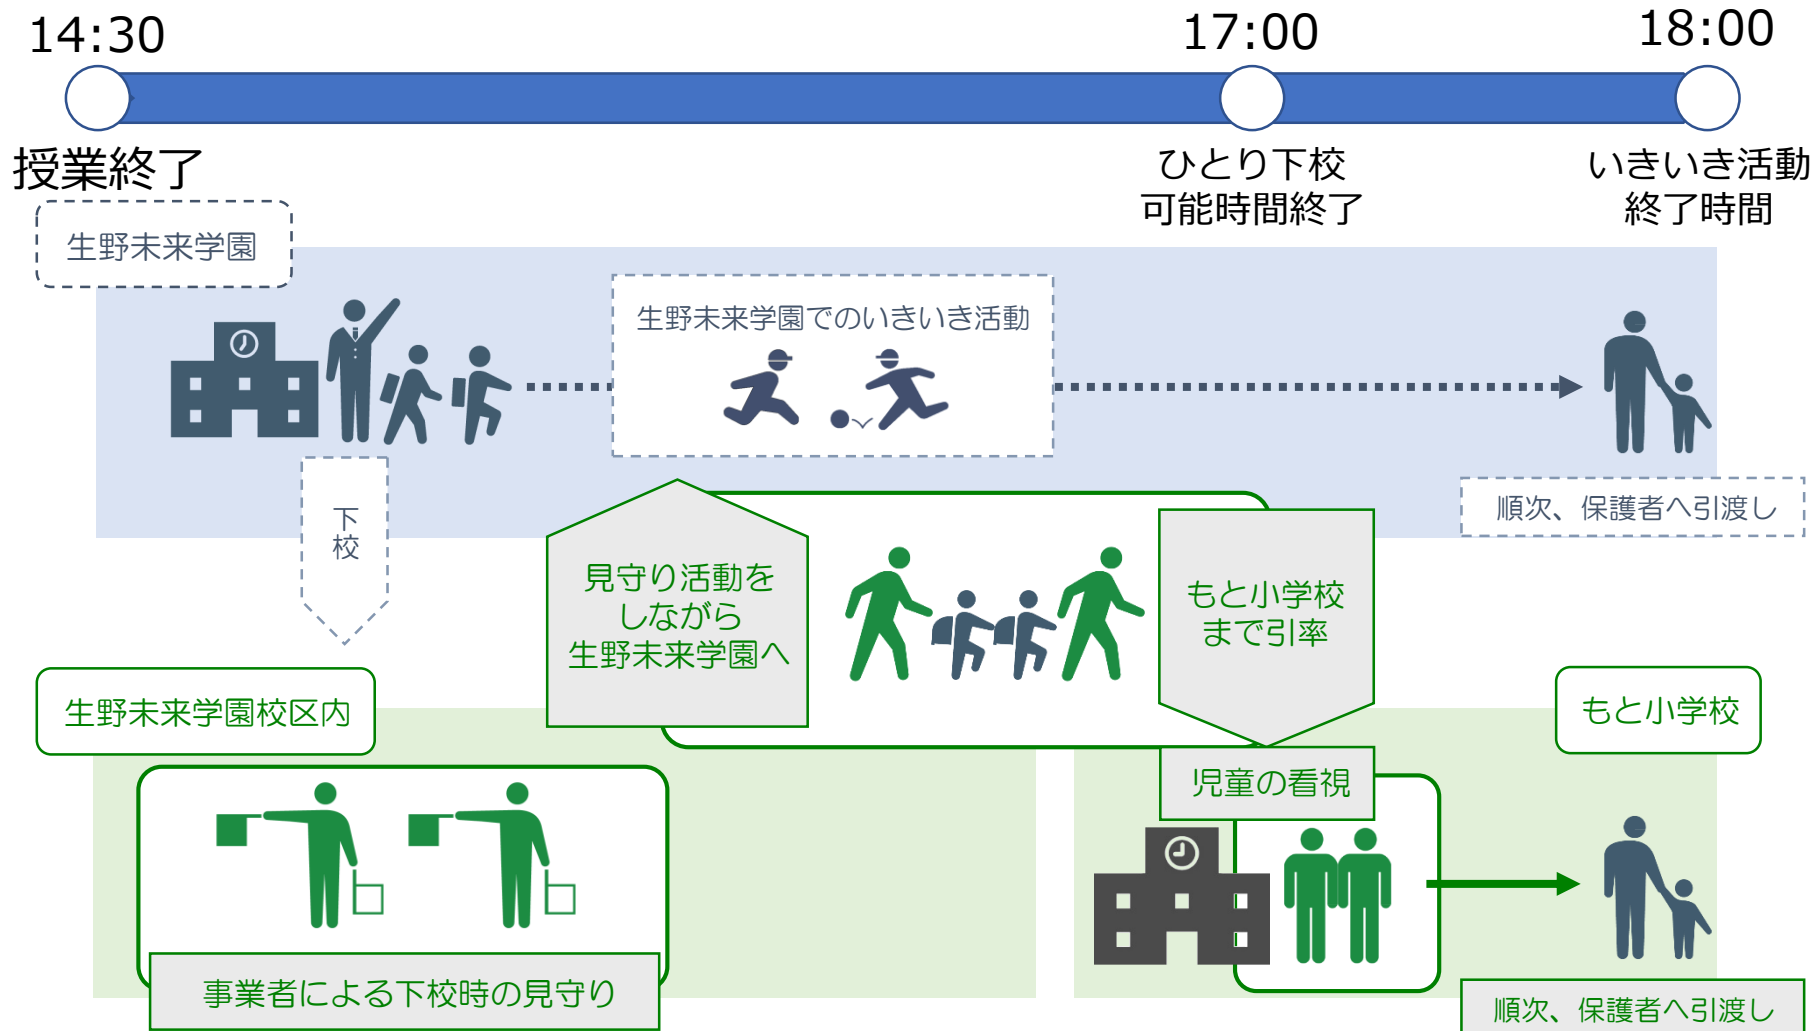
14:30

17:00

18:00

授業終了

ひとり下校
可能時間終了

いきいき活動
終了時間

生野未来学園

生野未来学園でのいきいき活動

下校

順次、保護者へ引渡し

見守り活動を
しながら
生野未来学園へ

もと小学校
まで引率

生野未来学園校区内

もと小学校

児童の看視

事業者による下校時の見守り

順次、保護者へ引渡し